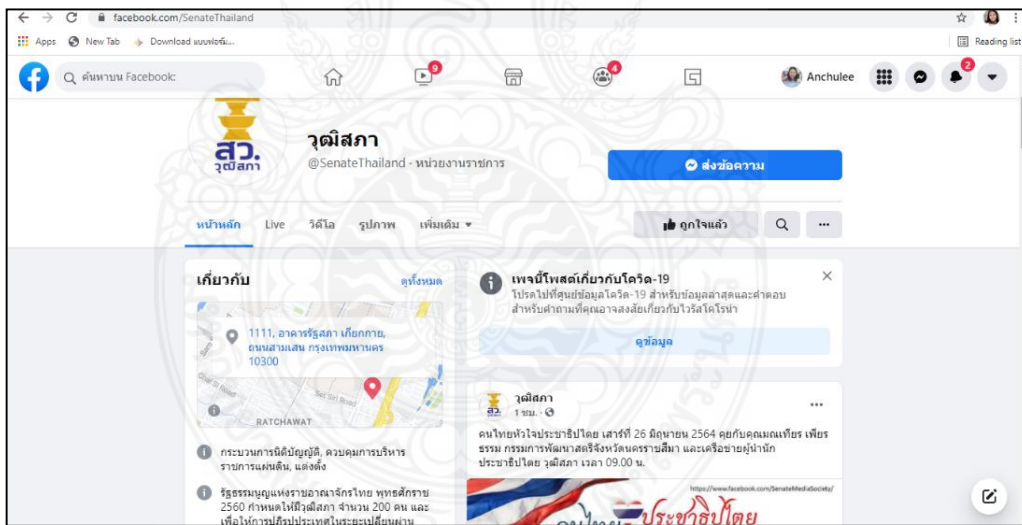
facebook.com/SenateThailand

Apps New Tab Download แบบฟอร์ม...

Reading list

ค้นหาบน Facebook

9

4

Anchulee

2

สว. วุฒิสภา

วุฒิสภา

@SenateThailand · หน่วยงานราชการ

ส่งข้อความ

หน้าหลัก Live วิดีโอ รูปภาพ เพิ่มเติม ▾

ถูกใจแล้ว

เกี่ยวกับ

ดูทั้งหมด

1111, อาคารรัฐสภา เกียกกาย, ถนนสามเสน กรุงเทพมหานคร 10300

RATCHAWAT

กระบวนการนิติบัญญัติ, ควบคุมการบริหารราชการแผ่นดิน, แต่งตั้ง

รัฐธรรมนูญแห่งราชอาณาจักรไทย พุทธศักราช 2560 กำหนดให้มีวุฒิสภา จำนวน 200 คน และเพื่อให้การปฏิรูปประเทศในระยะเปลี่ยนผ่าน

เพจนี้โพสต์เกี่ยวกับโควิด-19

โปรดไปที่ศูนย์ข้อมูลโควิด-19 สำหรับข้อมูลล่าสุดและคำตอบสำหรับคำถามที่คุณอาจสงสัยเกี่ยวกับไวรัสโคโรน่า

ดูข้อมูล

วุฒิสภา

1 ชม. ·

คนไทยหัวใจประชาธิปไตย เสาร์ที่ 26 มิถุนายน 2564 คุยกับคุณมณเฑียร เพียรธรรม กรรมการพัฒนาสตรีจังหวัดนครราชสีมา และเครือข่ายผู้นำนักประชาธิปไตย วุฒิสภา เวลา 09.00 น.

https://www.facebook.com/SenateMediaSociety/

ประชาธิปไตย